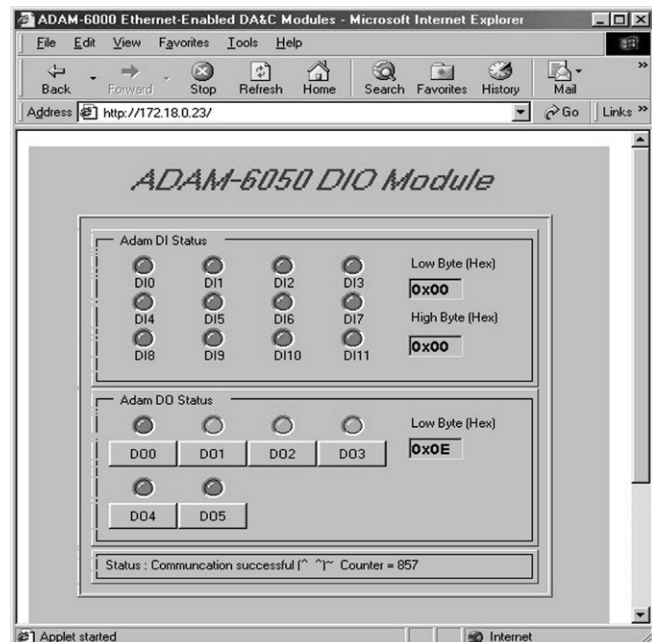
ADAM-6000 Ethernet-Enabled DA&C Modules - Microsoft Internet Explorer

File Edit View Favorites Tools Help

Back Forward Stop Refresh Home Search Favorites History Mail

Address http://172.18.0.23/ Go Links »

ADAM-6050 DIO Module

Adam DI Status

DI0 DI1 DI2 DI3
DI4 DI5 DI6 DI7
DI8 DI9 DI10 DI11

Low Byte (Hex)
0x00
High Byte (Hex)
0x00

Adam DO Status

DO0 DO1 DO2 DO3
DO4 DO5

Low Byte (Hex)
0x0E

Status : Communcation successful (^ ^)~ Counter = 857

Applet started

Internet